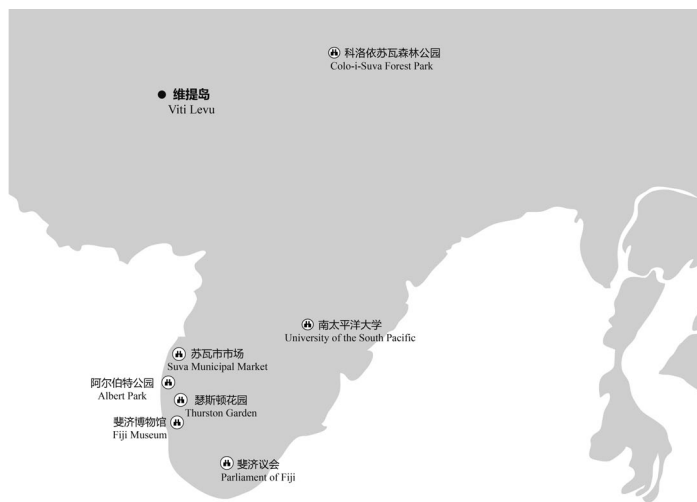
科洛依苏瓦森林公园
Colo-i-Suva Forest Park

维提岛
Viti Levu

南太平洋大学
University of the South Pacific

苏瓦市市场
Suva Municipal Market

阿尔伯特公园
Albert Park

瑟斯顿花园
Thurston Garden

斐济博物馆
Fiji Museum

斐济议会
Parliament of Fiji